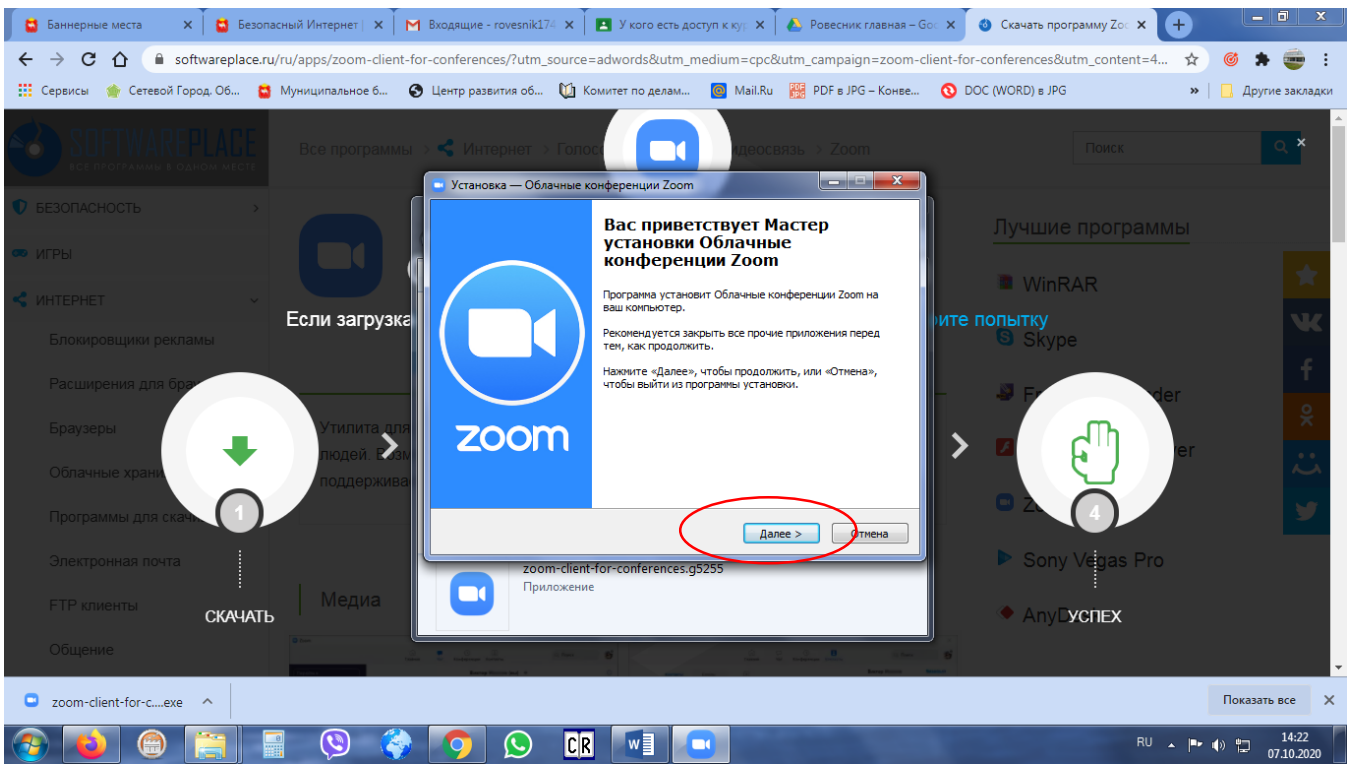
Баннерные места
Безопасный Интернет
Входящие - rovesnik174
У кого есть доступ к ку
Ровесник главная – Goo
Скачать программу Zoo

softwareplace.ru/ru/apps/zoom-client-for-conferences/?utm_source=adwords&utm_medium=cpc&utm_campaign=zoom-client-for-conferences&utm_content=4...

Сервисы
Сетевой Город. Об...
Муниципальное б...
Центр развития об...
Комитет по делам...
Mail.Ru
PDF в JPG – Конве...
DOC (WORD) в JPG
Другие закладки

SOFTWAREPLACE
ВСЕ ПРОГРАММЫ В ОДНОМ МЕСТЕ

Все программы > Интернет > Голос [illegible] идеосвязь > Zoom

Поиск

БЕЗОПАСНОСТЬ
ИГРЫ
ИНТЕРНЕТ
Блокировщики рекламы
Расширения для бра
Браузеры
Облачные храни
Программы для скача
Электронная почта
FTP клиенты
Общение

Если загрузка
ите попытку

Утилита для
людей. Визм
поддержива

1
СКАЧАТЬ
4
УСПЕХ

Медиа

Лучшие программы
WinRAR
Skype
Fo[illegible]der
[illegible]er
Zo
Sony Vegas Pro
AnyD

Установка — Облачные конференции Zoom

zoom

Вас приветствует Мастер установки Облачные конференции Zoom

Программа установит Облачные конференции Zoom на ваш компьютер.

Рекомендуется закрыть все прочие приложения перед тем, как продолжить.

Нажмите «Далее», чтобы продолжить, или «Отмена», чтобы выйти из программы установки.

Далее >
Отмена

zoom-client-for-conferences.g5255
Приложение

zoom-client-for-c....exe
Показать все

RU
14:22
07.10.2020